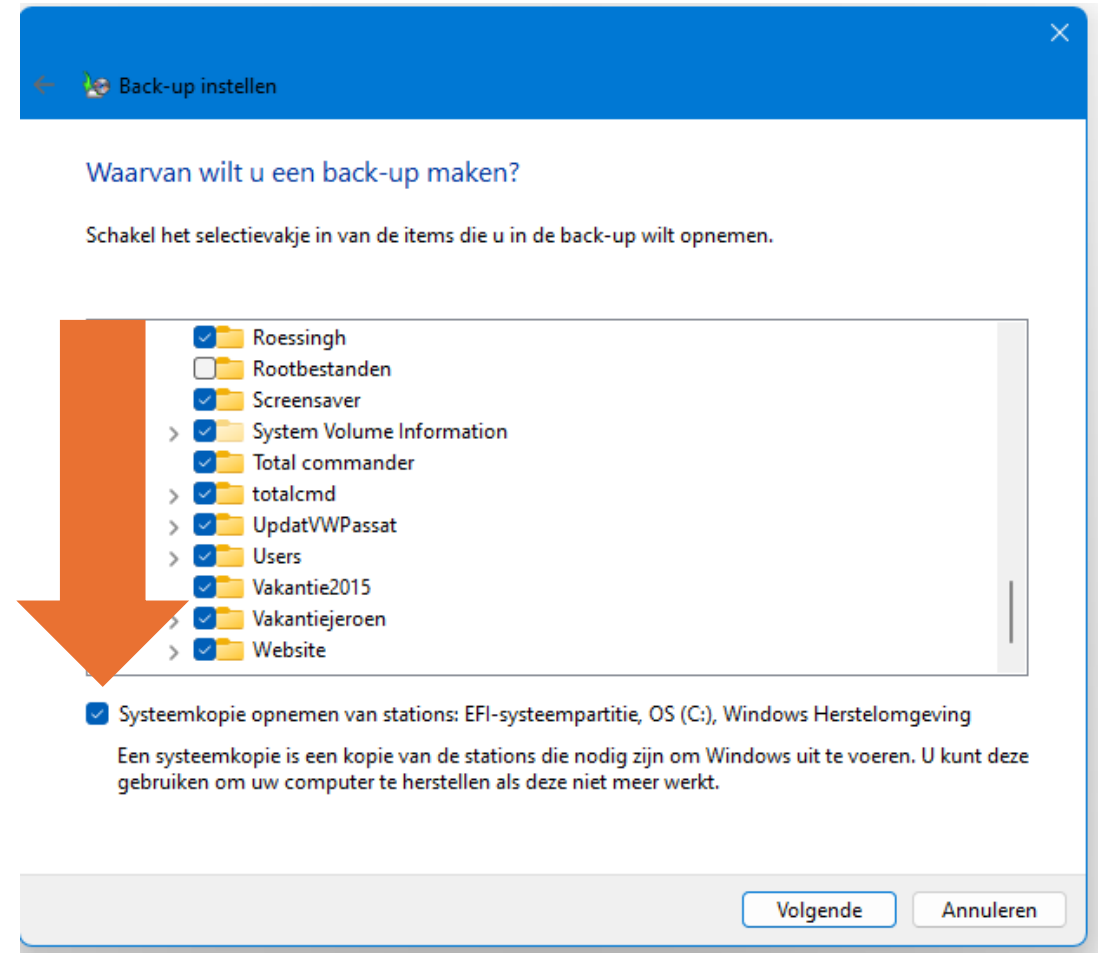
Back-up instellen

Waarvan wilt u een back-up maken?

Schakel het selectievakje in van de items die u in de back-up wilt opnemen.

Roessingh
Rootbestanden
Screensaver
System Volume Information
Total commander
totalcmd
UpdatVWPassat
Users
Vakantie2015
Vakantiejeroen
Website

Systeemkopie opnemen van stations: EFI-systeempartitie, OS (C:), Windows Herstelomgeving

Een systeemkopie is een kopie van de stations die nodig zijn om Windows uit te voeren. U kunt deze gebruiken om uw computer te herstellen als deze niet meer werkt.

Volgende
Annuleren